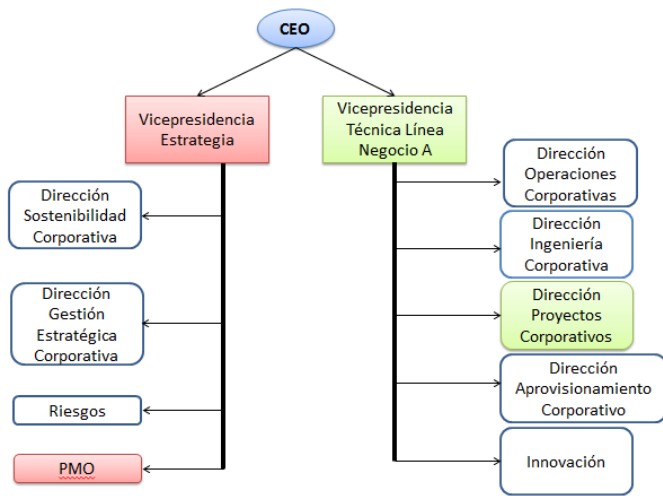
CEO

Vicepresidencia Estrategia

Vicepresidencia Técnica Línea Negocio A

Dirección Sostenibilidad Corporativa

Dirección Gestión Estratégica Corporativa

Riesgos

PMO

Dirección Operaciones Corporativas

Dirección Ingeniería Corporativa

Dirección Proyectos Corporativos

Dirección Aprovisionamiento Corporativo

Innovación